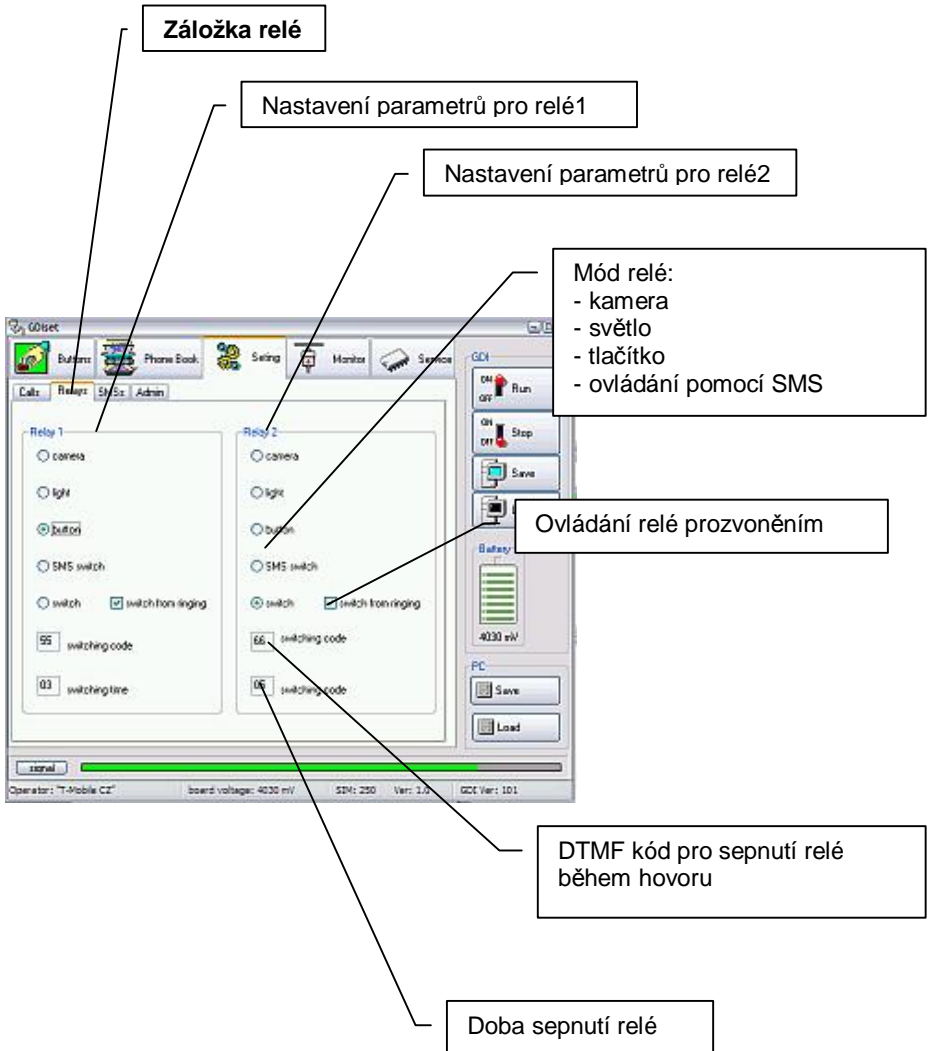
Záložka relé

Nastavení parametrů pro relé1

Nastavení parametrů pro relé2

Mód relé:
- kamera
- světlo
- tlačítko
- ovládání pomocí SMS

GDIset

Buttons | Phone Book | Seting | Monitor | Service

Calls | Relays | SMSs | Admin

Relay 1
camera
light
button
SMS switch
switch
switch from ringing
95 switching code
03 switching time

Relay 2
camera
light
button
SMS switch
switch
switch from ringing
66 switching code
05 switching code

GDI
ON OFF Run
ON OFF Stop
Save

Ovládání relé prozvoněním

Battery
4030 mV

PC
Save
Load

signal

Operator: "T-Mobile CZ" board voltage: 4030 mV SIM: 250 Ver: 1.0 GDI Ver: 101

DTMF kód pro sepnutí relé během hovoru

Doba sepnutí relé